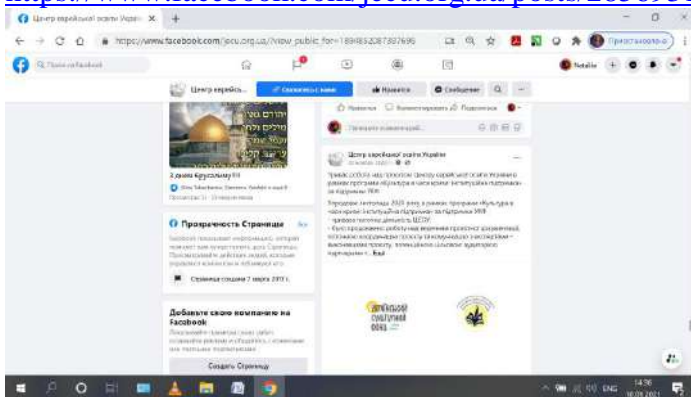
https://www.facebook.com/jecu.org.ua/posts/2830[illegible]

Центр єврейської освіти Україн ×

https://www.facebook.com/jecu.org.ua/?view_public_for=189483287387696

Приєднатися

Natalie

Центр єврейськ...

Сподобається

Написати

Повідомлення

Подобається Коментувати Поширити

Напишіть коментар...

3 днем Єрусалиму!!!

Провідність Сторінки

Facebook показує інформацію, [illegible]

Сторінку створено 7 березня 2013 р.

Додайте свою компанію на Facebook

Створіть Сторінку

Центр єврейської освіти України

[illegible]

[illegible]

Подробиці

14:36
18.03.2021
ENG